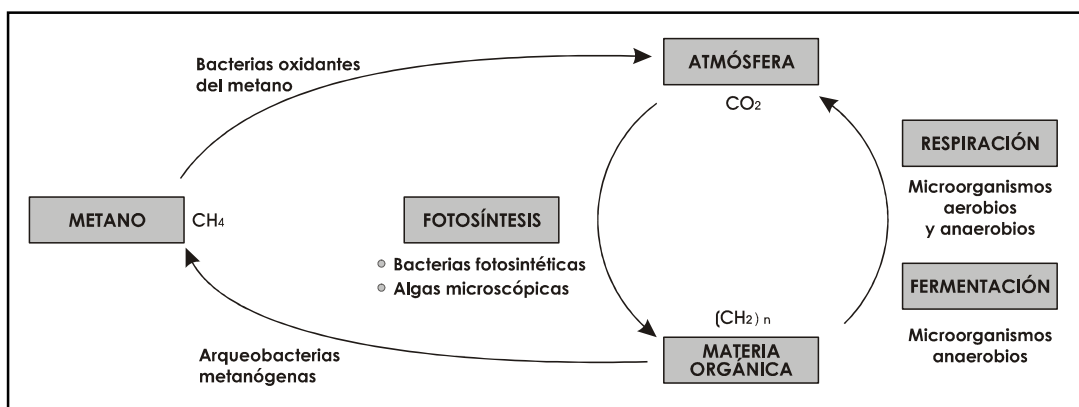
Bacterias oxidantes del metano

ATMÓSFERA

$CO_2$

RESPIRACIÓN

Microorganismos aerobios y anaerobios

METANO

$CH_4$

FOTOSÍNTESIS

Bacterias fotosintéticas

Algas microscópicas

FERMENTACIÓN

Microorganismos anaerobios

$(CH_2)_n$

Arqueobacterias metanógenas

MATERIA ORGÁNICA